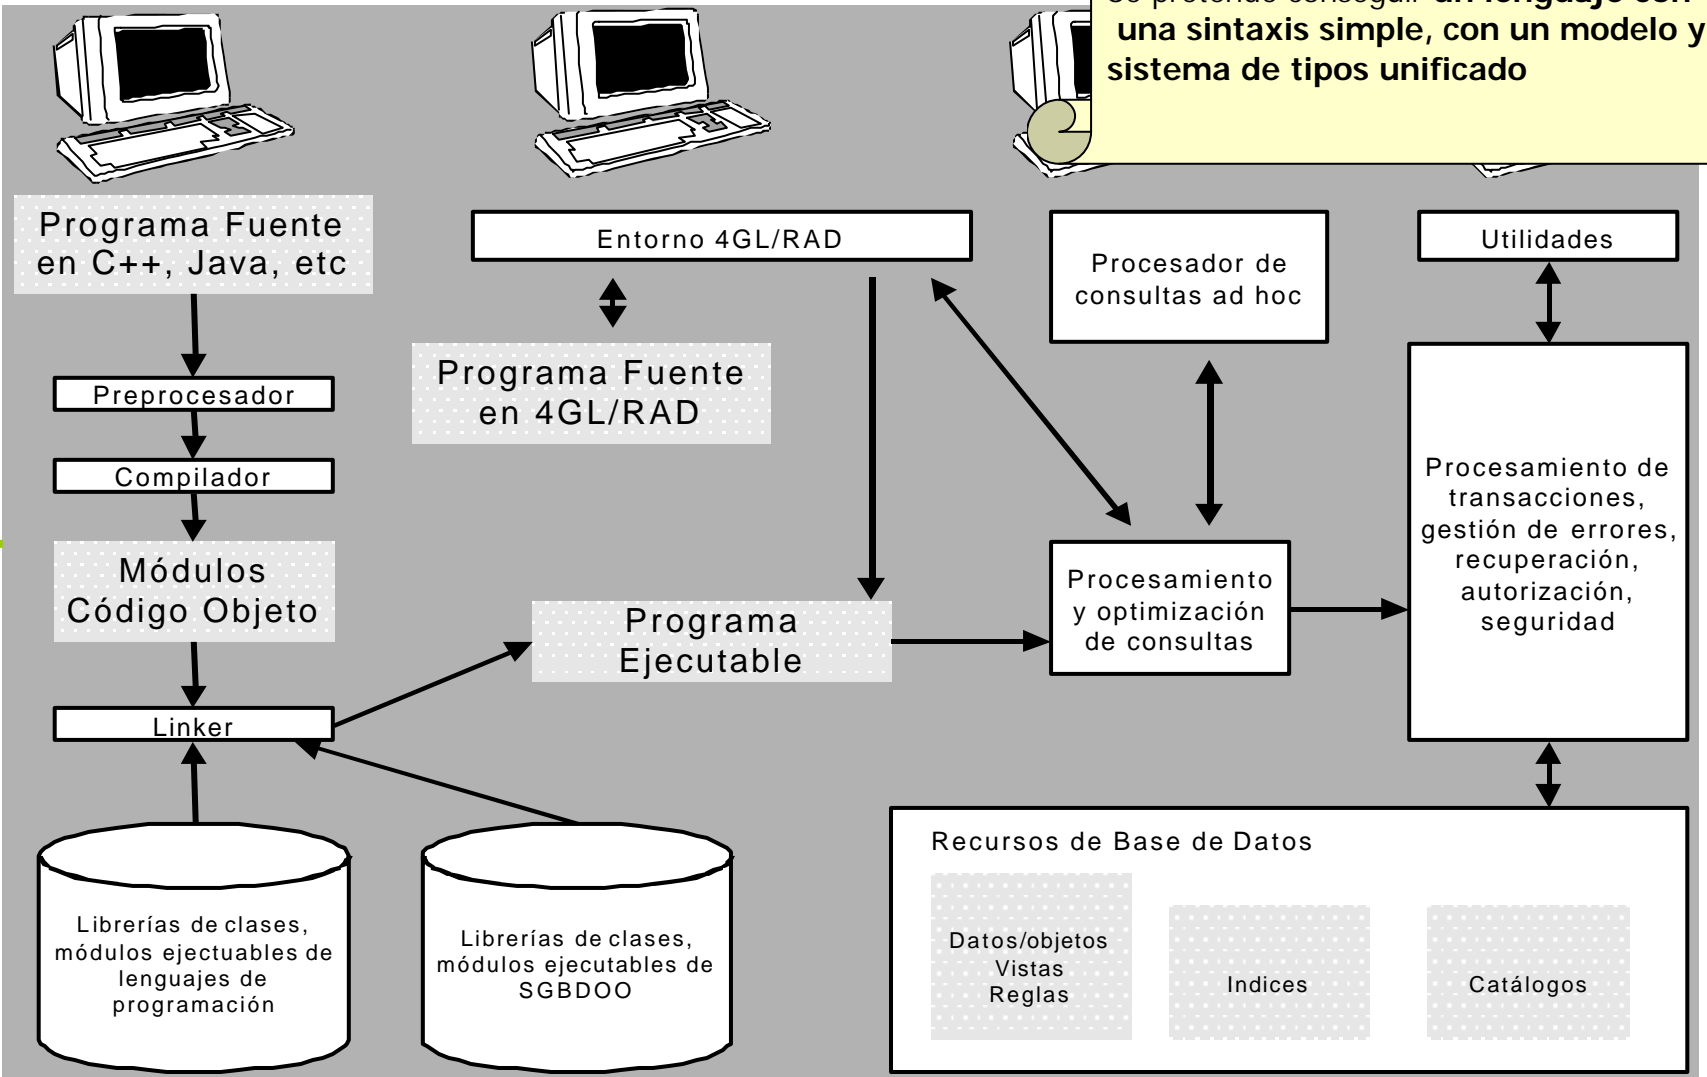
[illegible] **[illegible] una sintaxis simple, con un modelo y sistema de tipos unificado**

Programa Fuente en C++, Java, etc

Preprocesador

Compilador

Módulos Código Objeto

Linker

Librerías de clases, módulos ejectuables de lenguajes de programación

Librerías de clases, módulos ejecutables de SGBDOO

Entorno 4GL/RAD

Programa Fuente en 4GL/RAD

Programa Ejecutable

Procesador de consultas ad hoc

Procesamiento y optimización de consultas

Utilidades

Procesamiento de transacciones, gestión de errores, recuperación, autorización, seguridad

Recursos de Base de Datos

Datos/objetos
Vistas
Reglas

Indices

Catálogos